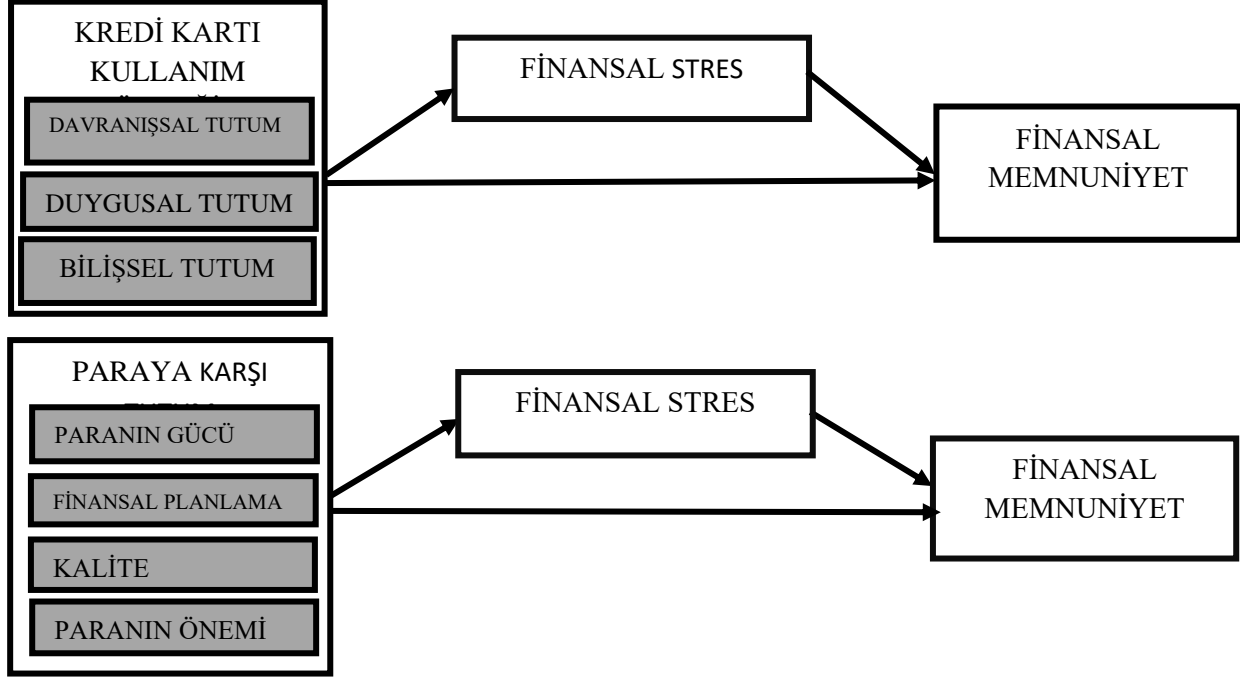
KREDİ KARTI KULLANIM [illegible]

DAVRANIŞSAL TUTUM

DUYGUSAL TUTUM

BİLİŞSEL TUTUM

FİNANSAL STRES

FİNANSAL MEMNUNİYET

PARAYA KARŞI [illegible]

PARANIN GÜCÜ

FİNANSAL PLANLAMA

KALİTE

PARANIN ÖNEMİ

FİNANSAL STRES

FİNANSAL MEMNUNİYET